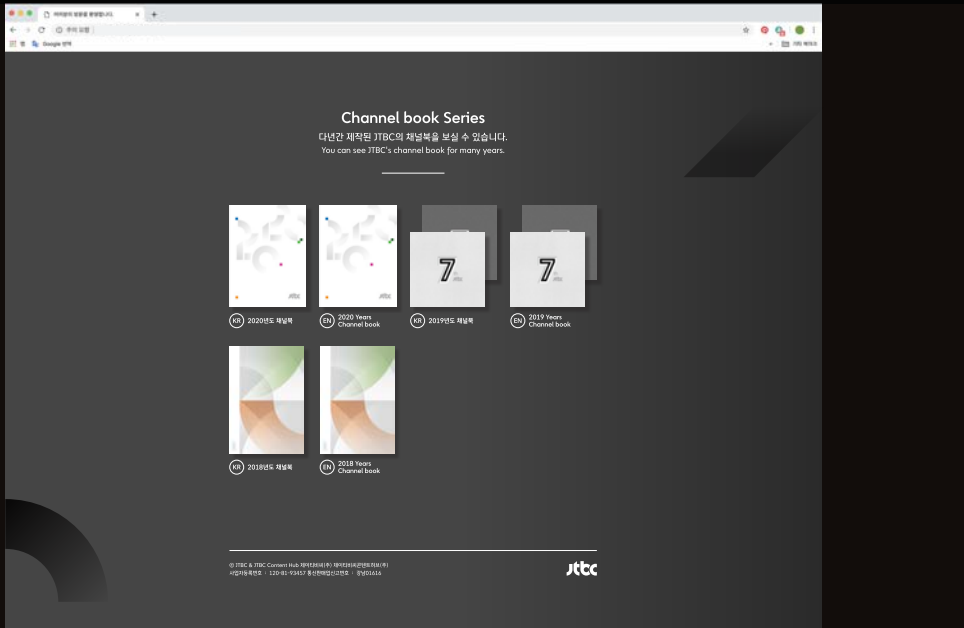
Channel book Series

다년간 제작된 JTBC의 채널북을 보실 수 있습니다.

You can see JTBC's channel book for many years.

7

7

KR 2020년도 채널북

EN 2020 Years Channel book

KR 2019년도 채널북

EN 2019 Years Channel book

KR 2018년도 채널북

EN 2018 Years Channel book

ⓒ JTBC & JTBC Content Hub 제이티비씨(주) 제이티비씨콘텐트허브(주)
사업자등록번호 : 120-81-93457 통신판매업신고번호 : 중구01616

jtbc